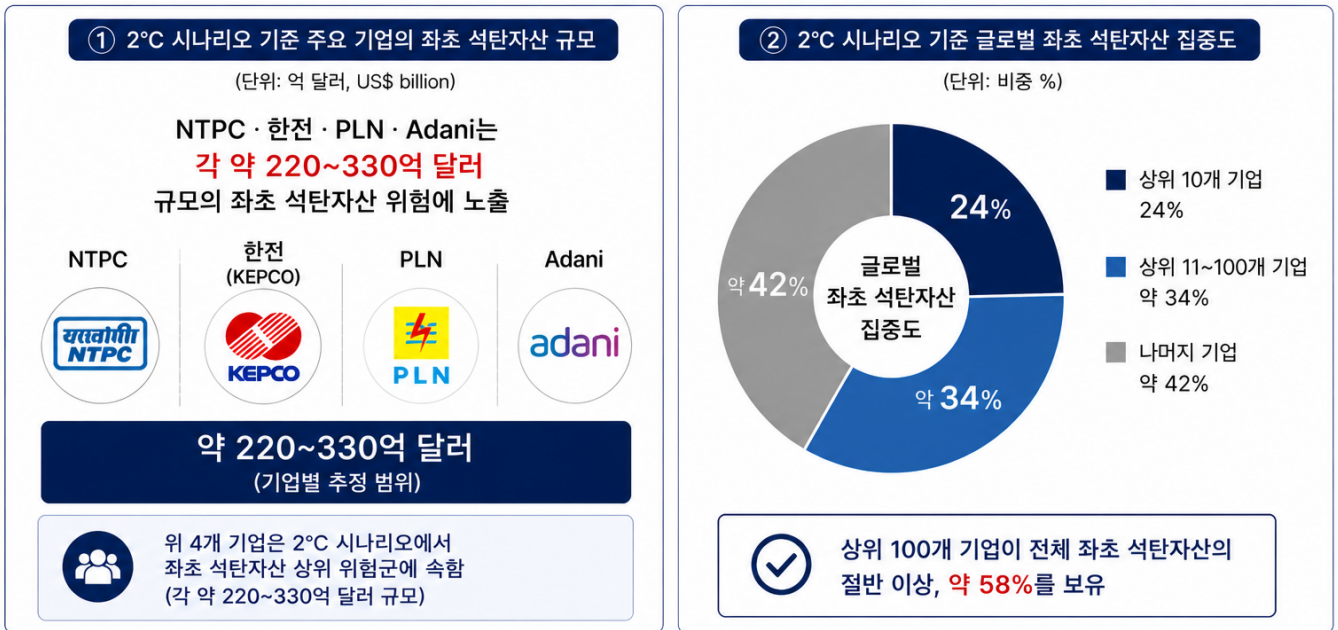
① 2°C 시나리오 기준 주요 기업의 좌초 석탄자산 규모

(단위: 억 달러, US$ billion)

NTPC · 한전 · PLN · Adani는
각 약 220~330억 달러
규모의 좌초 석탄자산 위험에 노출

NTPC

한전 (KEPCO)

PLN

Adani

एनटीपीसी NTPC

KEPCO

PLN

adani

약 220~330억 달러
(기업별 추정 범위)

위 4개 기업은 2°C 시나리오에서 좌초 석탄자산 상위 위험군에 속함 (각 약 220~330억 달러 규모)

② 2°C 시나리오 기준 글로벌 좌초 석탄자산 집중도

(단위: 비중 %)

24%

약 34%

약 42%

글로벌 좌초 석탄자산 집중도

상위 10개 기업 24%

상위 11~100개 기업 약 34%

나머지 기업 약 42%

상위 100개 기업이 전체 좌초 석탄자산의 절반 이상, 약 58%를 보유